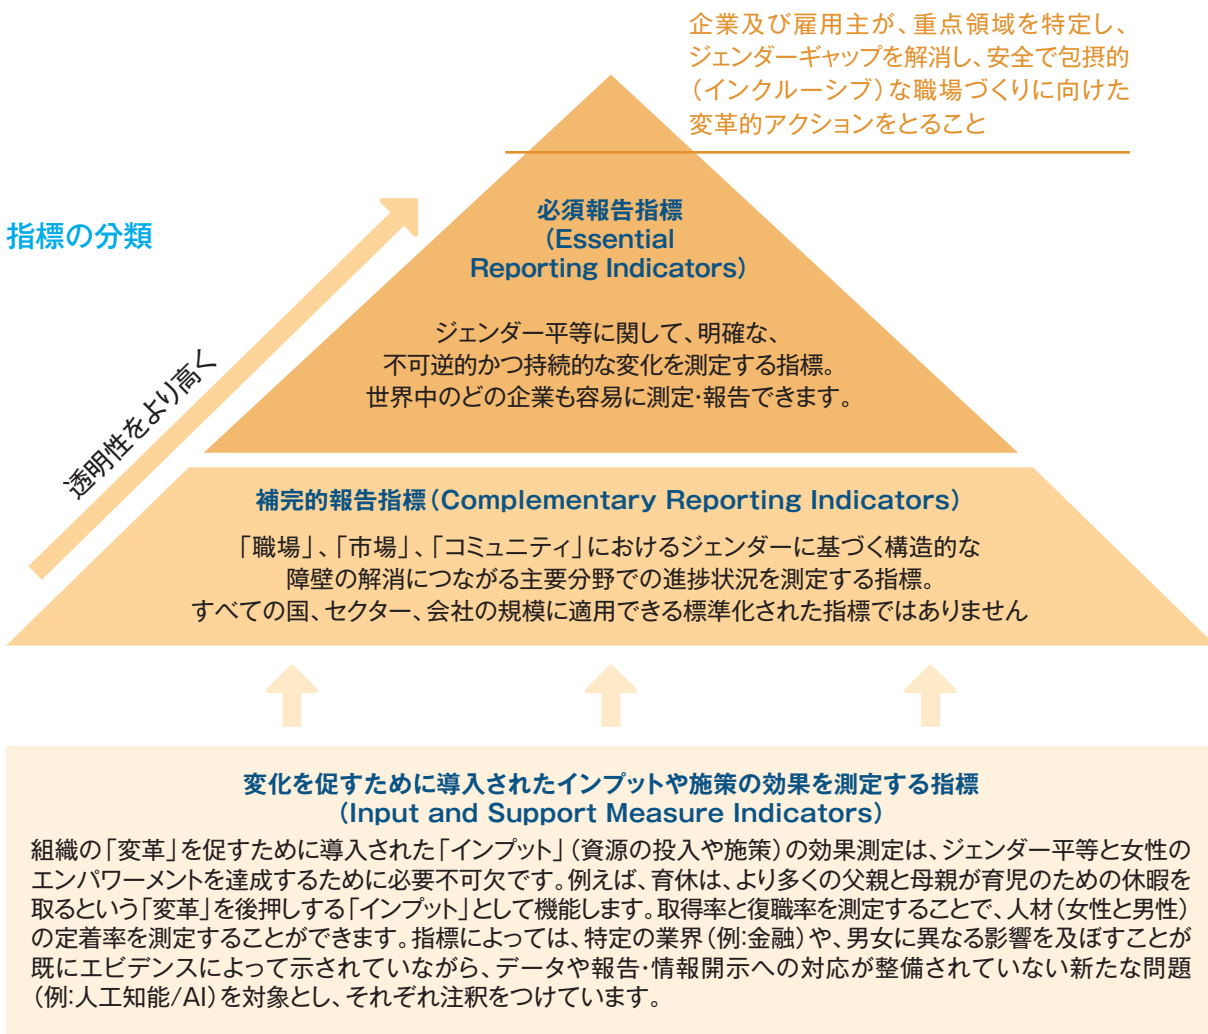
企業及び雇用主が、重点領域を特定し、ジェンダーギャップを解消し、安全で包摂的（インクルーシブ）な職場づくりに向けた変革的アクションをとること

指標の分類

透明性をより高く

必須報告指標
（Essential Reporting Indicators）

ジェンダー平等に関して、明確な、
不可逆的かつ持続的な変化を測定する指標。
世界中のどの企業も容易に測定・報告できます。

補完的報告指標（Complementary Reporting Indicators）

「職場」、「市場」、「コミュニティ」におけるジェンダーに基づく構造的な障壁の解消につながる主要分野での進捗状況を測定する指標。
すべての国、セクター、会社の規模に適用できる標準化された指標ではありません

変化を促すために導入されたインプットや施策の効果を測定する指標
（Input and Support Measure Indicators）

組織の「変革」を促すために導入された「インプット」（資源の投入や施策）の効果測定は、ジェンダー平等と女性のエンパワーメントを達成するために必要不可欠です。例えば、育休は、より多くの父親と母親が育児のための休暇を取るという「変革」を後押しする「インプット」として機能します。取得率と復職率を測定することで、人材（女性と男性）の定着率を測定することができます。指標によっては、特定の業界（例:金融）や、男女に異なる影響を及ぼすことが既にエビデンスによって示されていながら、データや報告・情報開示への対応が整備されていない新たな問題（例:人工知能/AI）を対象とし、それぞれ注釈をつけています。